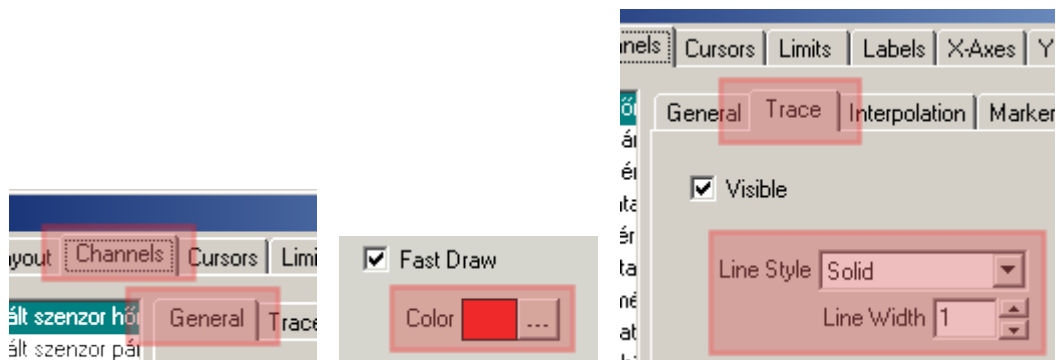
ayout Channels Cursors Limi
ált szenzor hő General Trace
ált szenzor pá

Fast Draw
Color ...

nnels Cursors Limits Labels X-Axes Y
hő General Trace Interpolation Marker
ár
ér Visible
ta
ér
ta Line Style Solid
né Line Width 1
at